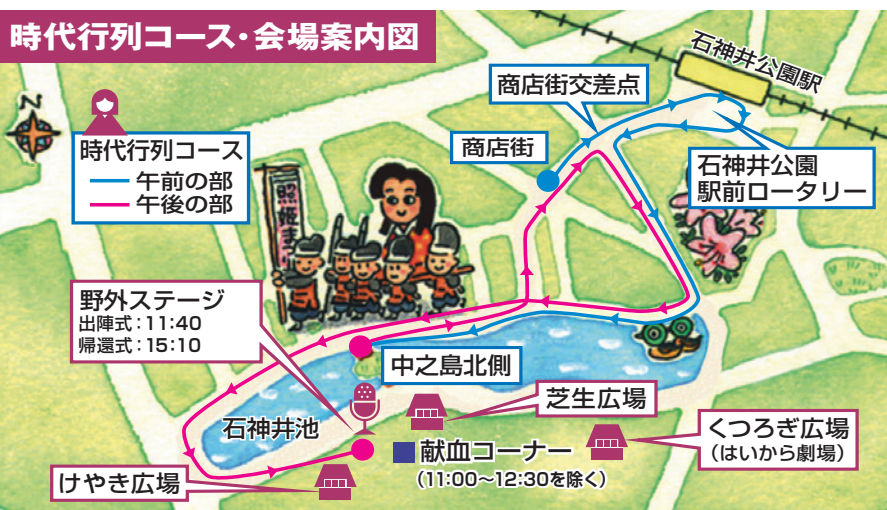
時代行列コース・会場案内図

N

石神井公園駅

商店街交差点

商店街

時代行列コース
午前の部
午後の部

石神井公園
駅前ロータリー

照姫まつり

野外ステージ
出陣式：11:40
帰還式：15:10

中之島北側

芝生広場

石神井池

献血コーナー
（11:00〜12:30を除く）

くつろぎ広場
（はいから劇場）

けやき広場